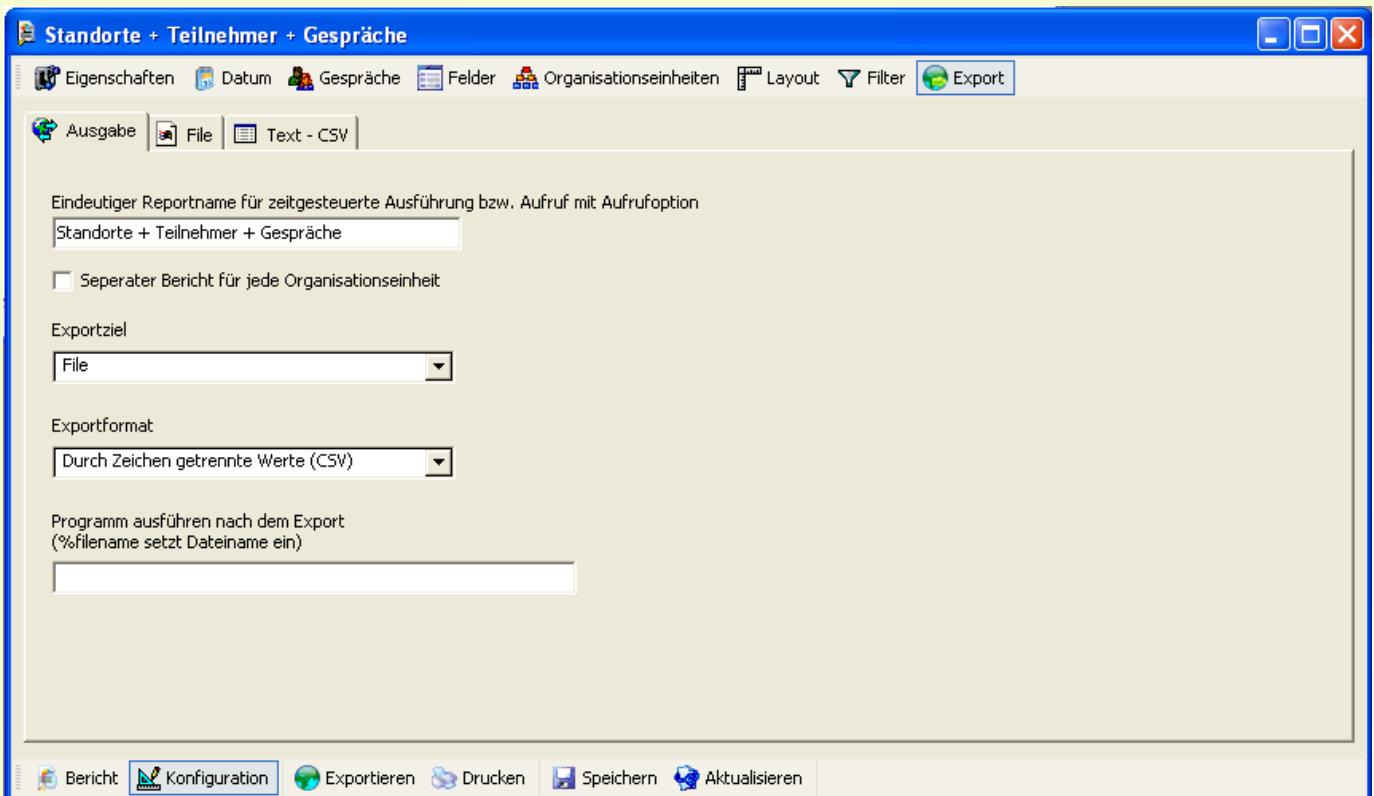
Standorte + Teilnehmer + Gespräche

Eigenschaften Datum Gespräche Felder Organisationseinheiten Layout Filter Export

Ausgabe File Text - CSV

Eindeutiger Reportname für zeitgesteuerte Ausführung bzw. Aufruf mit Aufrufoption

Standorte + Teilnehmer + Gespräche

Seperater Bericht für jede Organisationseinheit

Exportziel

File

Exportformat

Durch Zeichen getrennte Werte (CSV)

Programm ausführen nach dem Export
(%filename setzt Dateiname ein)

Bericht Konfiguration Exportieren Drucken Speichern Aktualisieren